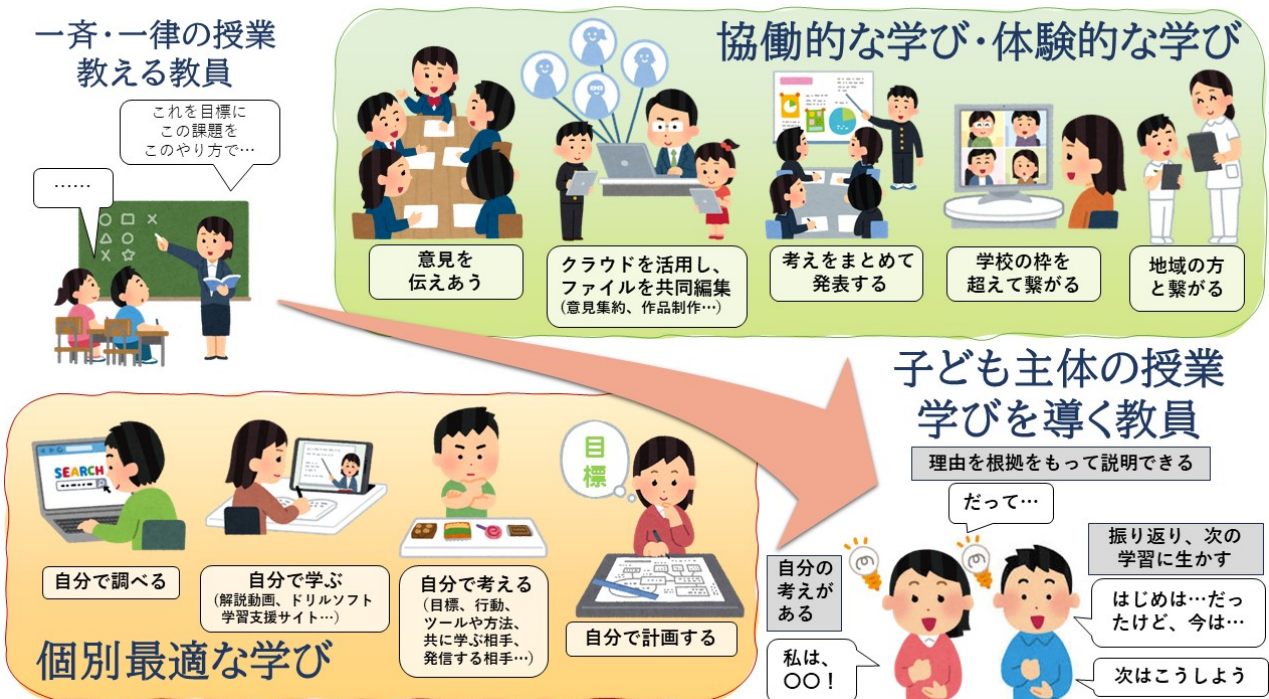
一斉・一律の授業
教える教員

これを目標に
この課題を
このやり方で…

……

協働的な学び・体験的な学び

意見を
伝えあう

クラウドを活用し、
ファイルを共同編集
(意見集約、作品制作…)

考えをまとめて
発表する

学校の枠を
超えて繋がる

地域の方
と繋がる

子ども主体の授業
学びを導く教員

理由を根拠をもって説明できる

だって…

振り返り、次の
学習に生かす

自分の
考えが
ある

はじめは…だっ
たけど、今は…

私は、
〇〇！

次はこうしよう

SEARCH

自分で調べる

自分で学ぶ
(解説動画、ドリルソフト
学習支援サイト…)

自分で考える
(目標、行動、
ツールや方法、
共に学ぶ相手、
発信する相手…)

目標

自分で計画する

個別最適な学び